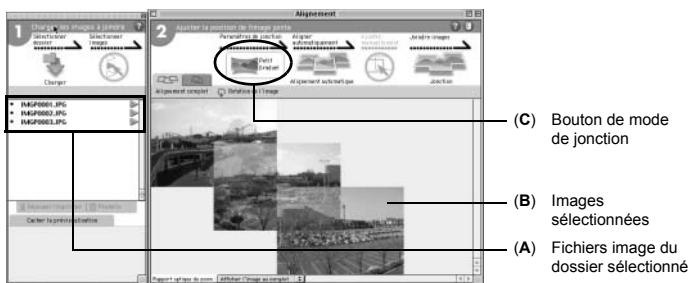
Alignement

1 Charger les images à joindre
Sélectionner dossier
Sélectionner images
Charger

2 Ajuster la position de l'image partie
Paramètres de jonction
Aligner automatiquement
Ajuster manuellement
Joindre images
Petit Grand
Alignement automatique
Jonction
Alignement complet
Rotation de l'image

IMGP0001.JPG
IMGP0002.JPG
IMGP0003.JPG

Cacher la prévisualisation

Rapport optique du zoom
Afficher l'image au complet

(C) Bouton de mode de jonction

(B) Images sélectionnées

(A) Fichiers image du dossier sélectionné